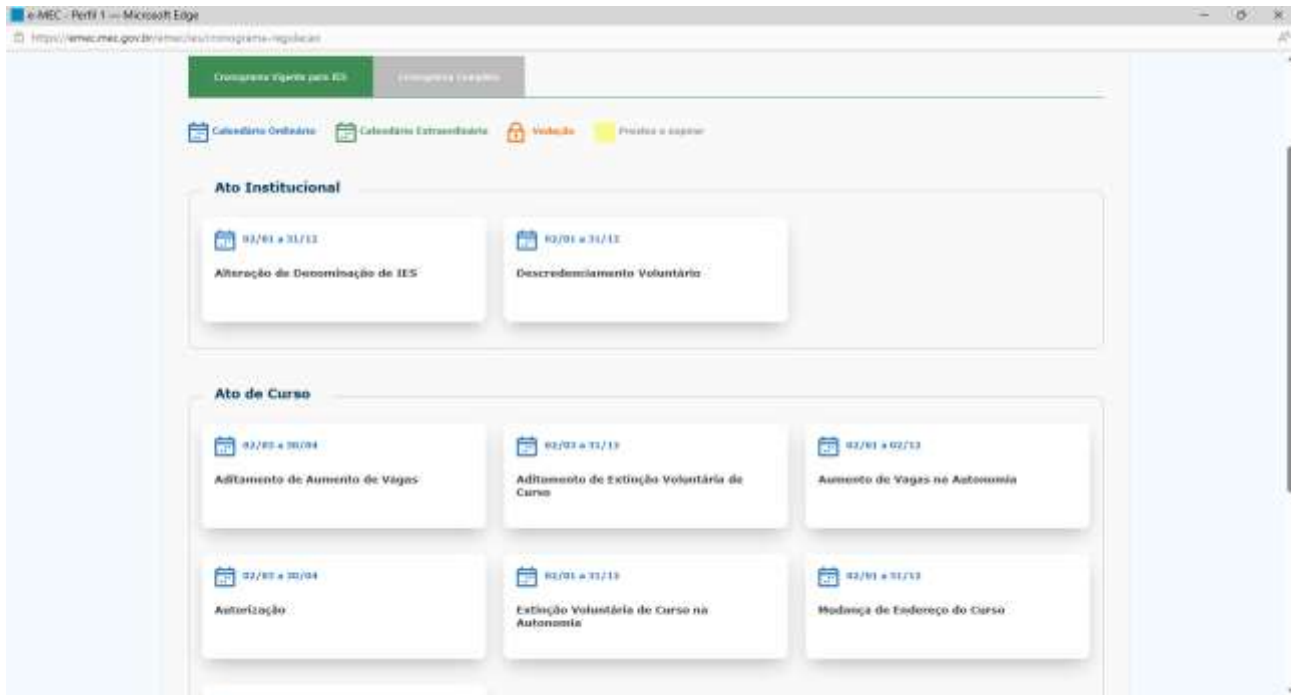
e-MEC - Perfil 1 — Microsoft Edge

https://emec.mec.gov.br/emec/ies/cronograma-regulacao

Cronograma Vigente para IES

Cronograma Completo

Calendário Ordinário

Calendário Extraordinário

Vedação

Prestes a expirar

Ato Institucional

02/01 a 31/12

Alteração de Denominação de IES

02/01 a 31/12

Descredenciamento Voluntário

Ato de Curso

02/03 a 30/04

Aditamento de Aumento de Vagas

02/01 a 31/12

Aditamento de Extinção Voluntária de Curso

02/01 a 02/12

Aumento de Vagas na Autonomia

02/03 a 30/04

Autorização

02/01 a 31/12

Extinção Voluntária de Curso na Autonomia

02/01 a 31/12

Mudança de Endereço do Curso